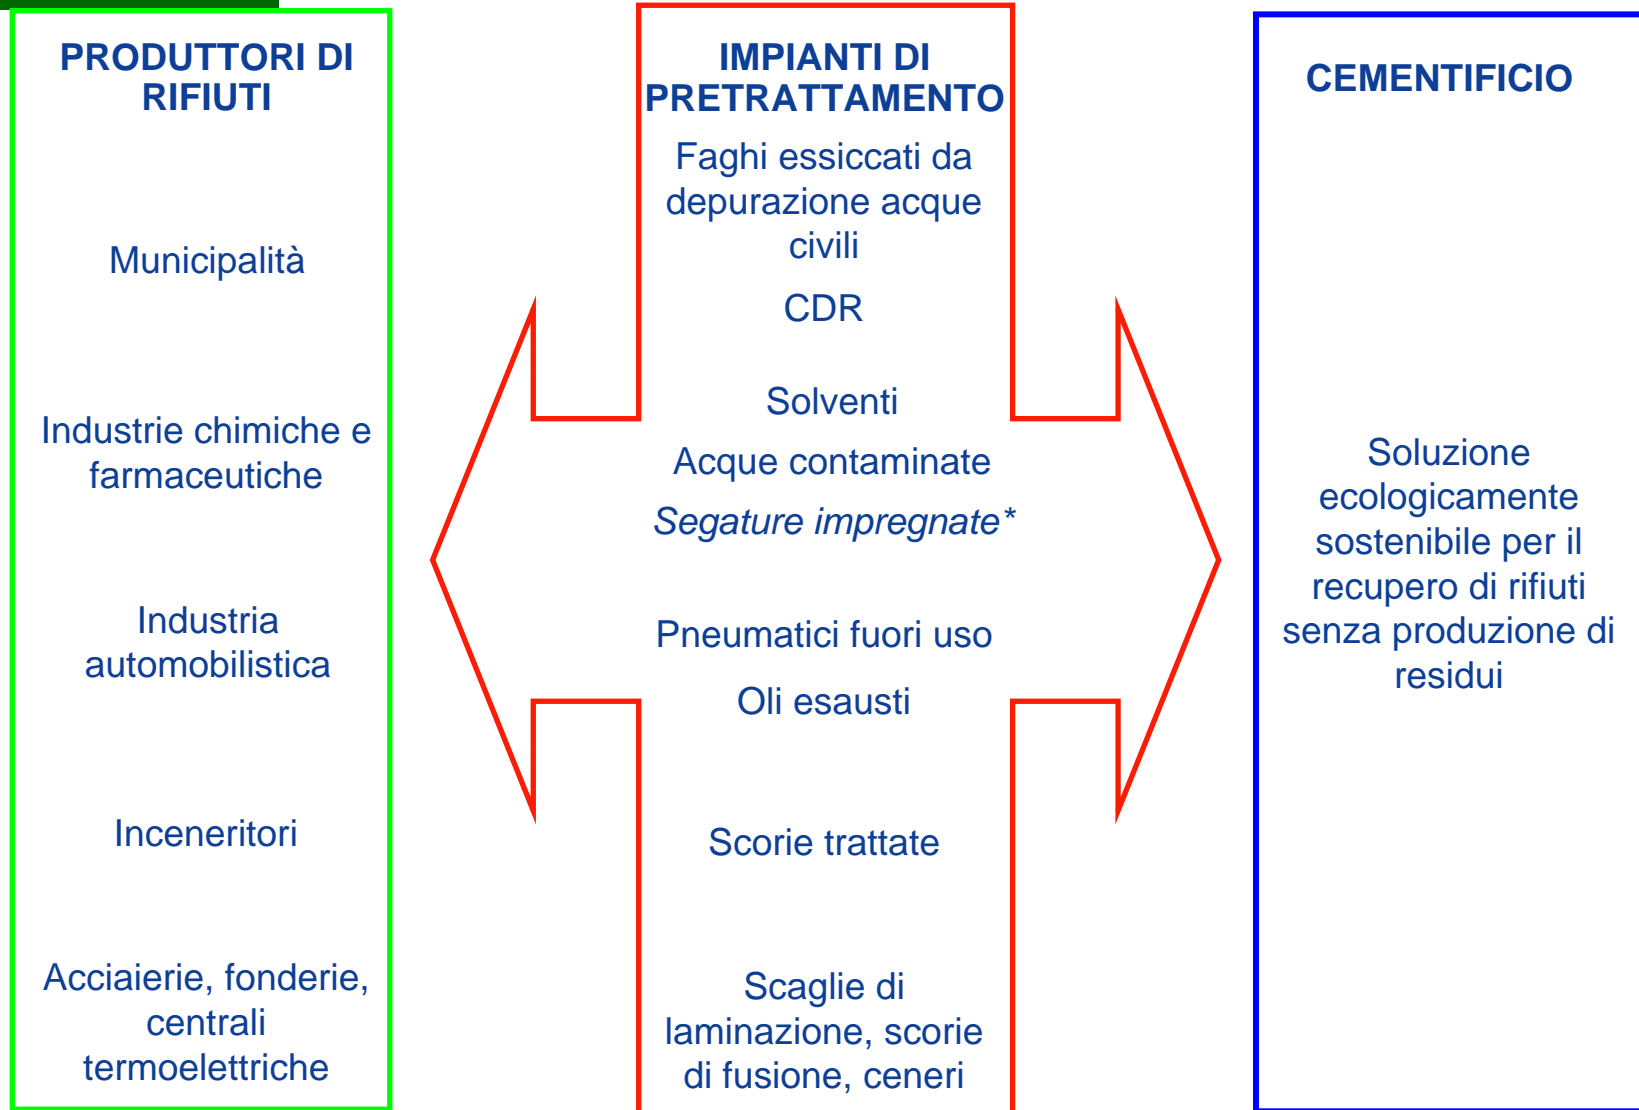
PRODUTTORI DI RIFIUTI

Municipalità

Industrie chimiche e farmaceutiche

Industria automobilistica

Inceneritori

Acciaierie, fonderie, centrali termoelettriche

IMPIANTI DI PRETRATTAMENTO

Faghi essiccati da depurazione acque civili

CDR

Solventi

Acque contaminate

*Segature impregnate**

Pneumatici fuori uso

Oli esausti

Scorie trattate

Scaglie di laminazione, scorie di fusione, ceneri

CEMENTIFICIO

Soluzione ecologicamente sostenibile per il recupero di rifiuti senza produzione di residui